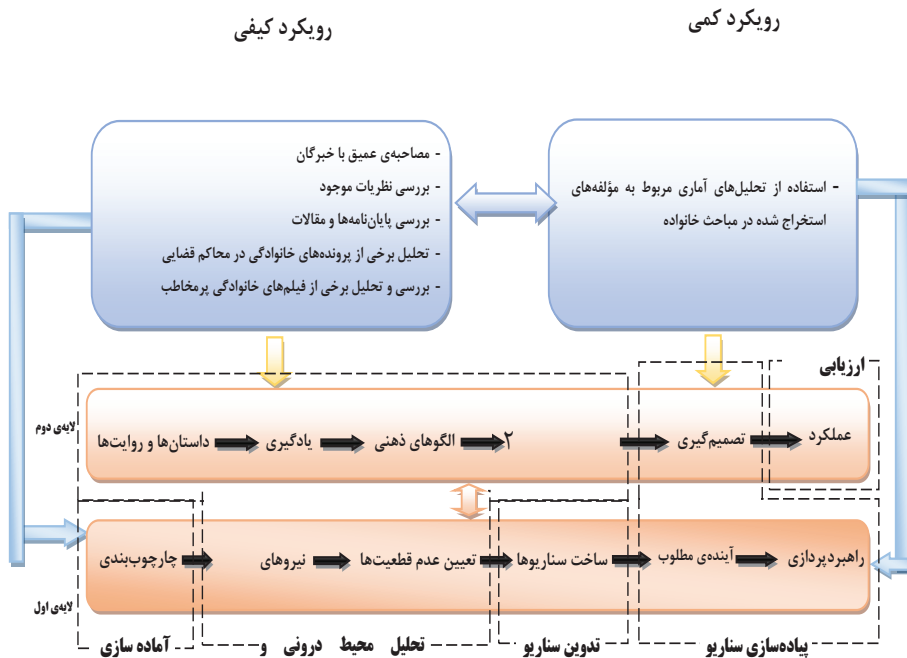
رویکرد کمی

رویکرد کیفی

- استفاده از تحلیل‌های آماری مربوط به مؤلفه‌های استخراج شده در مباحث خانواده

- مصاحبه‌ی عمیق با خبرگان
- بررسی نظریات موجود
- بررسی پایان‌نامه‌ها و مقالات
- تحلیل برخی از پرونده‌های خانوادگی در محاکم قضایی
- بررسی و تحلیل برخی از فیلم‌های خانوادگی پرمخاطب

ارزیابی

لایه‌ی دوم

عملکرد تصمیم‌گیری ۲ الگوهای ذهنی یادگیری داستان‌ها و روایت‌ها

راهبردپردازی آینده‌ی مطلوب ساخت سناریوها تعیین عدم قطعیت‌ها نیروهای چارچوب‌بندی

لایه‌ی اول

پیاده‌سازی سناریو تدوین سناریو تحلیل محیط درونی و آماده سازی